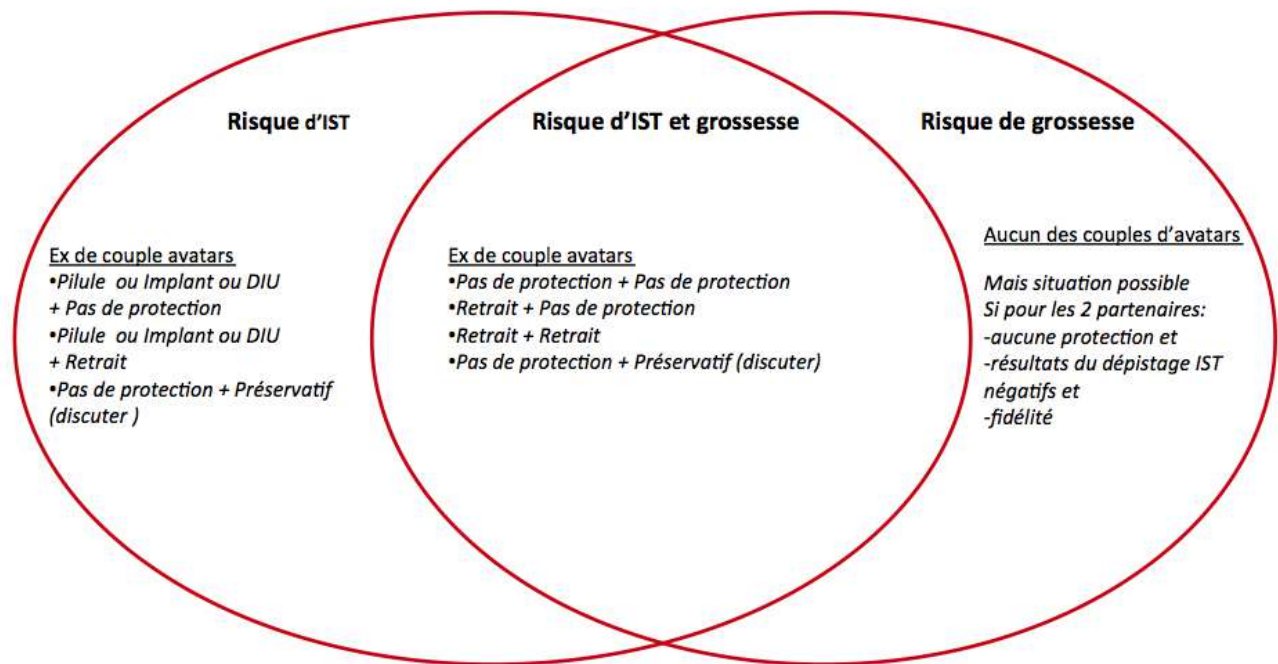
Risque d'IST

Ex de couple avatars
•Pilule ou Implant ou DIU + Pas de protection
•Pilule ou Implant ou DIU + Retrait
•Pas de protection + Préservatif (discuter )

Risque d'IST et grossesse

Ex de couple avatars
•Pas de protection + Pas de protection
•Retrait + Pas de protection
•Retrait + Retrait
•Pas de protection + Préservatif (discuter)

Risque de grossesse

Aucun des couples d'avatars

Mais situation possible
Si pour les 2 partenaires:
-aucune protection et
-résultats du dépistage IST négatifs et
-fidélité